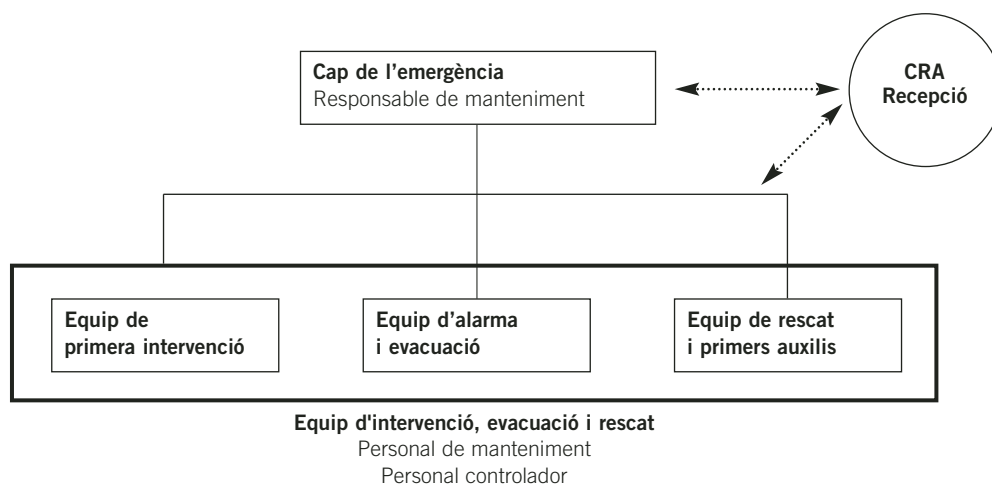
Cap de l'emergència
Responsable de manteniment

CRA
Recepció

Equip de primera intervenció

Equip d'alarma i evacuació

Equip de rescat i primers auxilis

Equip d'intervenció, evacuació i rescat
Personal de manteniment
Personal controlador